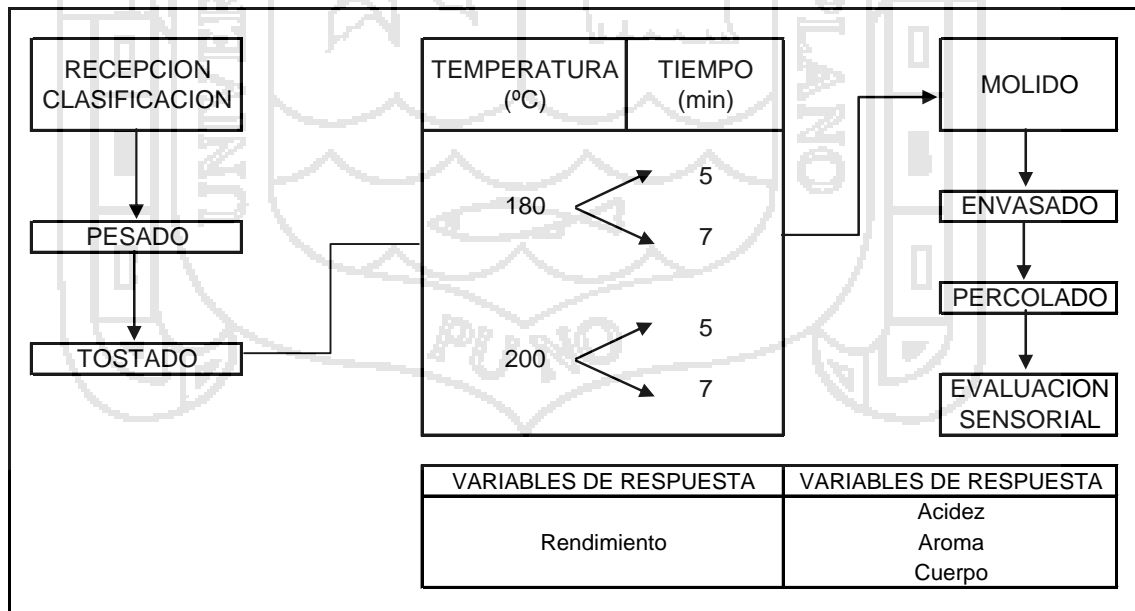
RECEPCION CLASIFICACION

PESADO

TOSTADO

| TEMPERATURA (ºC) | TIEMPO (min) |
|---|---|
| 180 | 5 |
| | 7 |
| 200 | 5 |
| | 7 |

MOLIDO

ENVASADO

PERCOLADO

EVALUACION SENSORIAL

| VARIABLES DE RESPUESTA | VARIABLES DE RESPUESTA |
|---|---|
| Rendimiento | Acidez<br>Aroma<br>Cuerpo |

PUNO